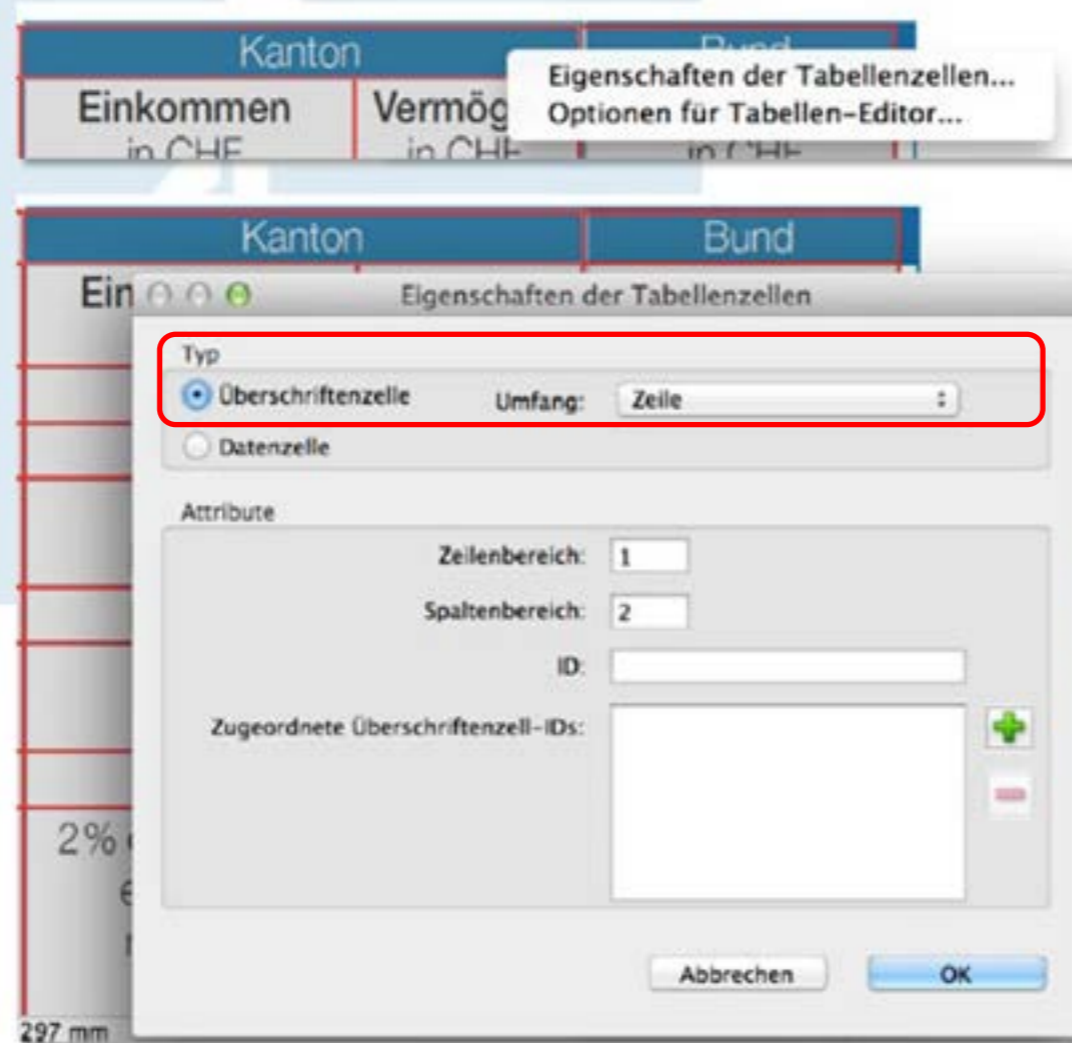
| Kanton | | Bund |
|---|---|---|
| Einkommen in CHF | Vermög in CHF | in CHF |

Eigenschaften der Tabellenzellen...
Optionen für Tabellen-Editor...

| Kanton | | Bund |
|---|---|---|

Ein

Eigenschaften der Tabellenzellen

Typ

Überschriftenzelle

Umfang: Zeile

Datenzelle

Attribute

Zeilenbereich: 1

Spaltenbereich: 2

ID:

Zugeordnete Überschriftenzell-IDs:

2%

Abbrechen

OK

297 mm